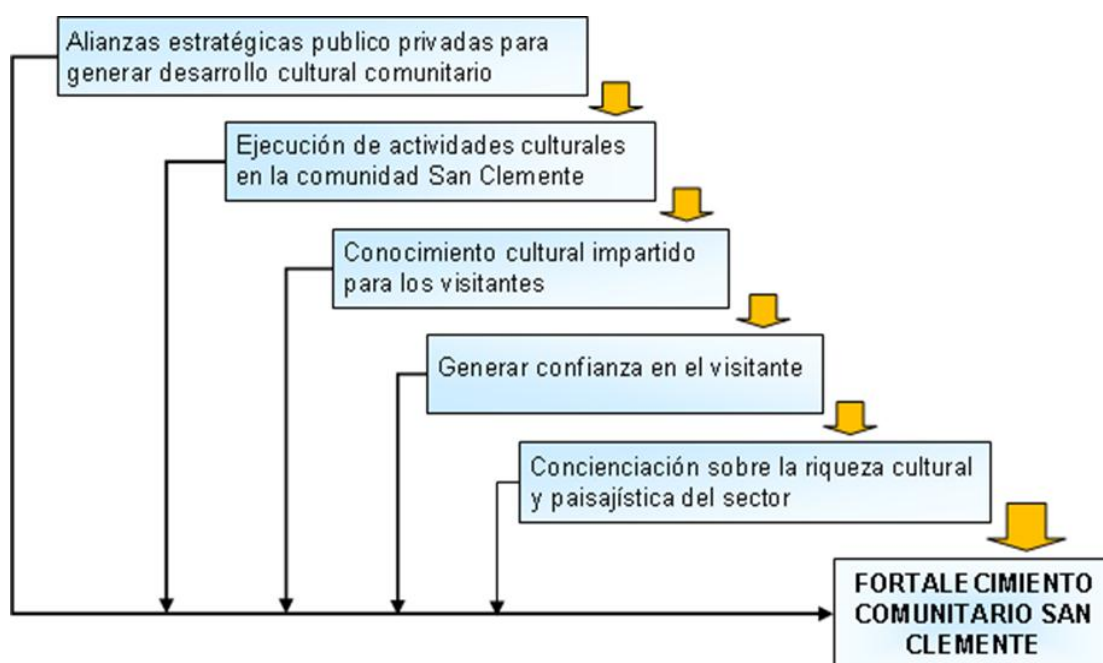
Alianzas estratégicas publico privadas para generar desarrollo cultural comunitario

Ejecución de actividades culturales en la comunidad San Clemente

Conocimiento cultural impartido para los visitantes

Generar confianza en el visitante

Concienciación sobre la riqueza cultural y paisajística del sector

FORTALECIMIENTO COMUNITARIO SAN CLEMENTE